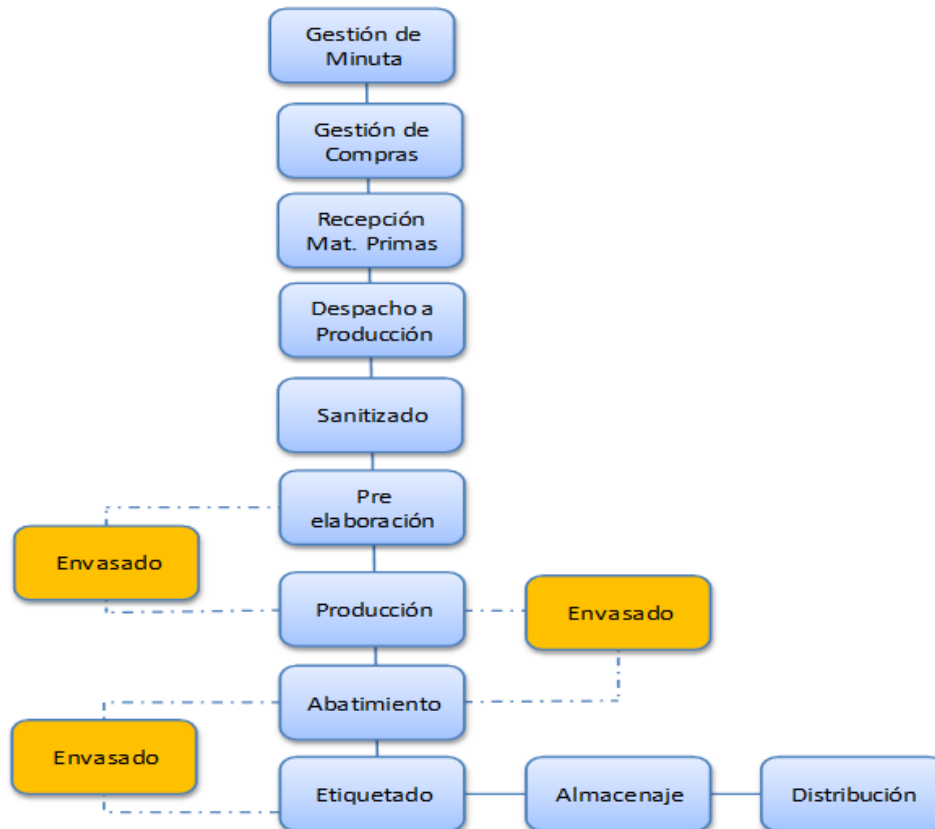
Gestión de Minuta

Gestión de Compras

Recepción Mat. Primas

Despacho a Producción

Sanitizado

Pre elaboración

Envasado

Producción

Envasado

Abatimiento

Envasado

Etiquetado

Almacenaje

Distribución